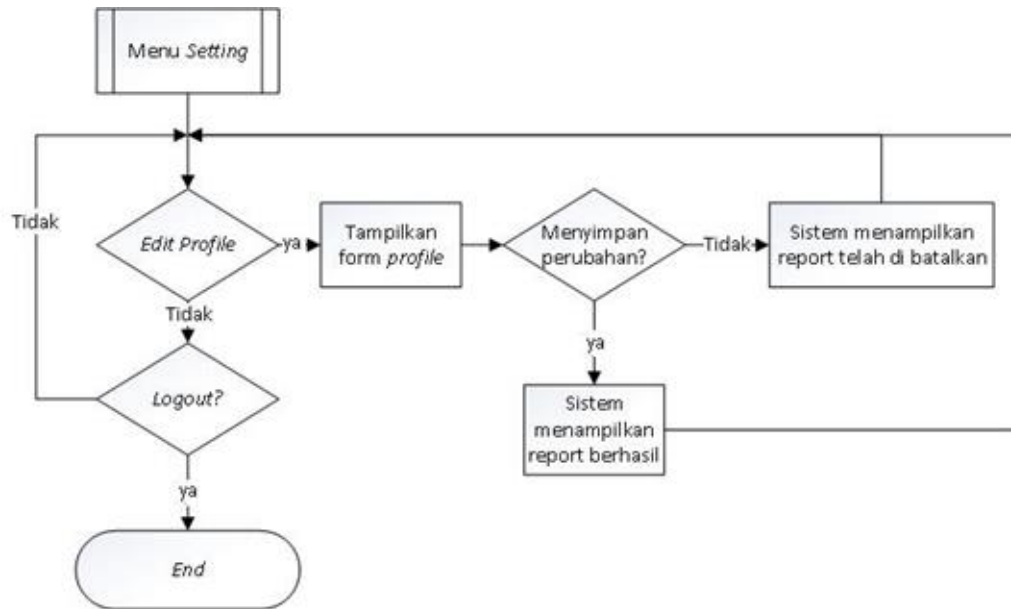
Menu Setting

Tidak

Edit Profile

ya

Tampilkan form profile

Menyimpan perubahan?

Tidak

Sistem menampilkan report telah di batalkan

Tidak

ya

Logout?

Sistem menampilkan report berhasil

ya

End